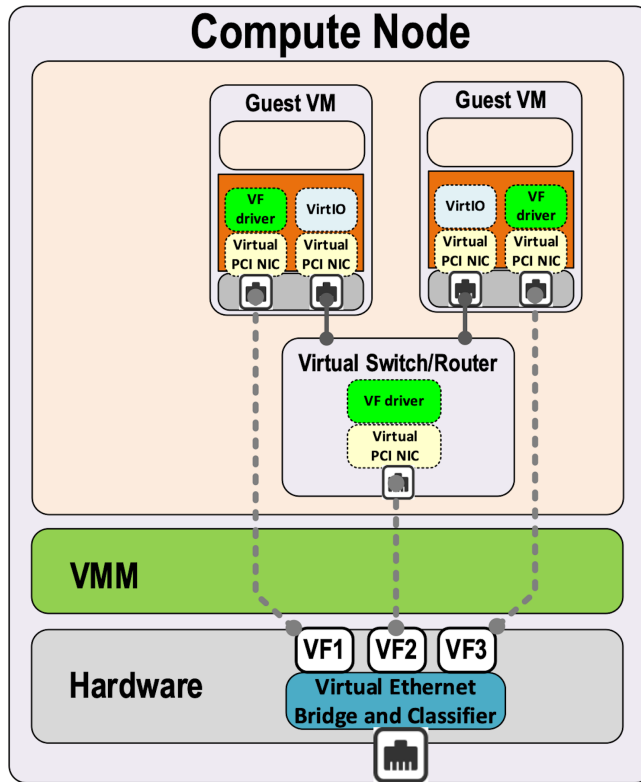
Compute Node

Guest VM

VF driver

VirtIO

Virtual PCI NIC

Virtual PCI NIC

Guest VM

VirtIO

VF driver

Virtual PCI NIC

Virtual PCI NIC

Virtual Switch/Router

VF driver

Virtual PCI NIC

VMM

Hardware

VF1

VF2

VF3

Virtual Ethernet Bridge and Classifier